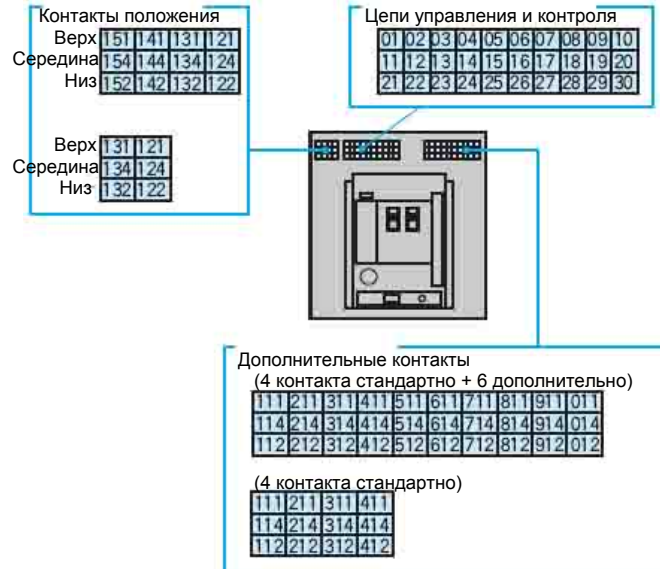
Контакты положения

| | | | | |
|---|---|---|---|---|
| Верх | 151 | 141 | 131 | 121 |
| Середина | 154 | 144 | 134 | 124 |
| Низ | 152 | 142 | 132 | 122 |

| | | |
|---|---|---|
| Верх | 131 | 121 |
| Середина | 134 | 124 |
| Низ | 132 | 122 |

Цепи управления и контроля

| | | | | | | | | | |
|---|---|---|---|---|---|---|---|---|---|
| 01 | 02 | 03 | 04 | 05 | 06 | 07 | 08 | 09 | 10 |
| 11 | 12 | 13 | 14 | 15 | 16 | 17 | 18 | 19 | 20 |
| 21 | 22 | 23 | 24 | 25 | 26 | 27 | 28 | 29 | 30 |

Дополнительные контакты
(4 контакта стандартно + 6 дополнительно)

| | | | | | | | | | |
|---|---|---|---|---|---|---|---|---|---|
| 111 | 211 | 311 | 411 | 511 | 611 | 711 | 811 | 911 | 011 |
| 114 | 214 | 314 | 414 | 514 | 614 | 714 | 814 | 914 | 014 |
| 112 | 212 | 312 | 412 | 512 | 612 | 712 | 812 | 912 | 012 |

(4 контакта стандартно)

| | | | |
|---|---|---|---|
| 111 | 211 | 311 | 411 |
| 114 | 214 | 314 | 414 |
| 112 | 212 | 312 | 412 |